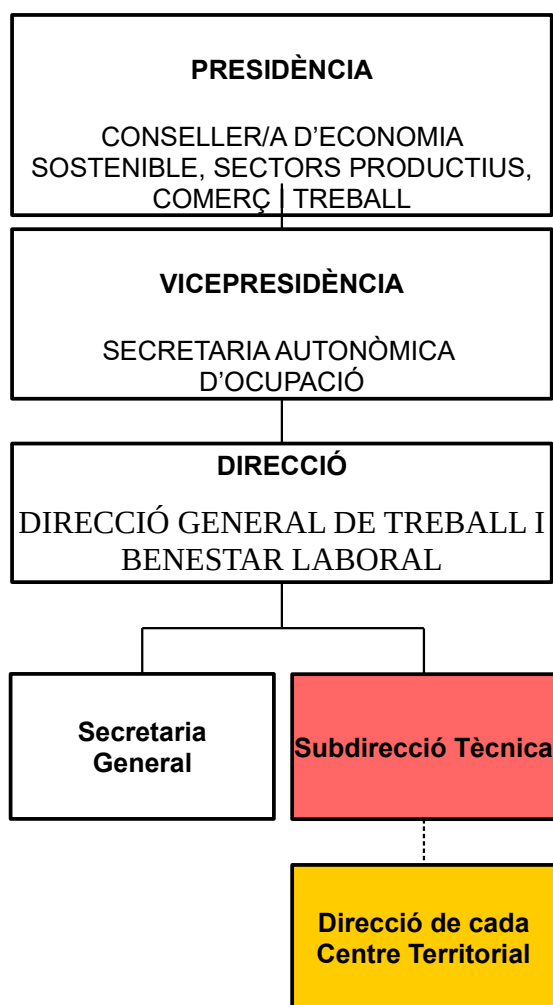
PRESIDÈNCIA

CONSELLER/A D'ECONOMIA SOSTENIBLE, SECTORS PRODUCTIUS, COMERÇ I TREBALL

VICEPRESIDÈNCIA

SECRETARIA AUTONÒMICA D'OCUPACIÓ

DIRECCIÓ

DIRECCIÓ GENERAL DE TREBALL I BENESTAR LABORAL

Secretaria General

Subdirecció Tècnica

Direcció de cada Centre Territorial